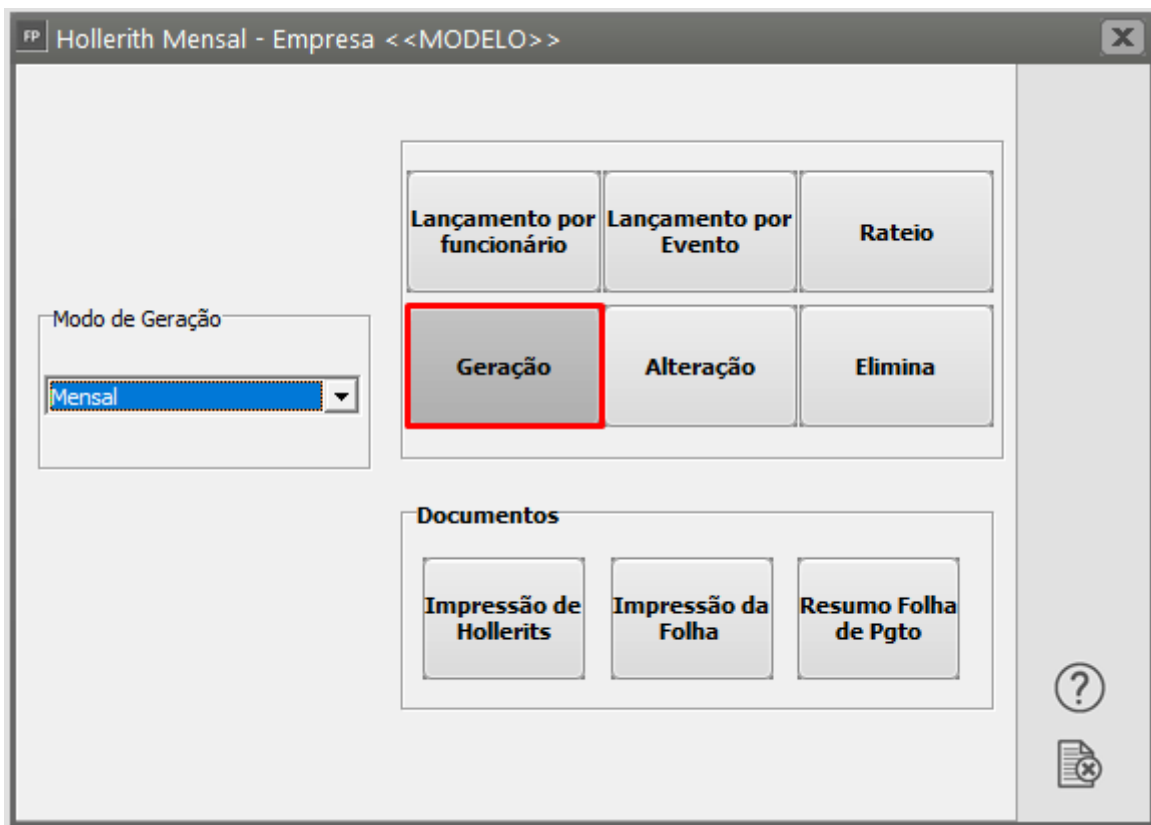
FP Hollerith Mensal - Empresa <<MODELO>>

Modo de Geração

Mensal

Lançamento por funcionário

Lançamento por Evento

Rateio

Geração

Alteração

Elimina

Documentos

Impressão de Hollerits

Impressão da Folha

Resumo Folha de Pgto

?